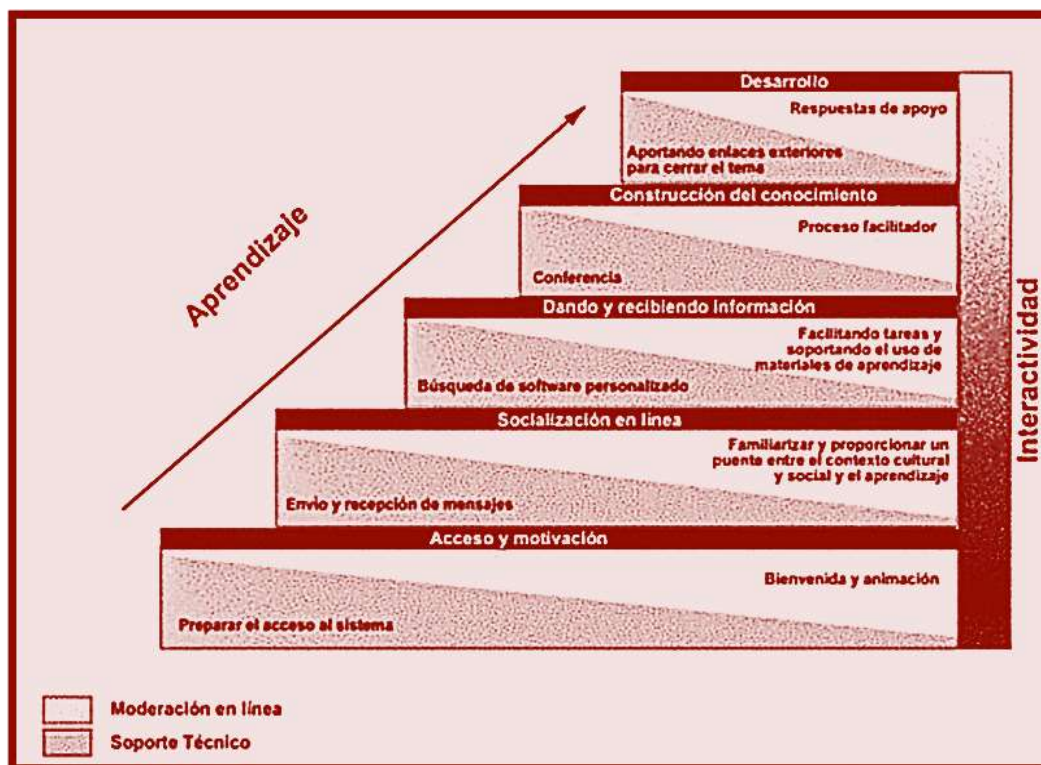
Aprendizaje

Desarrollo

Respuestas de apoyo

Aportando enlaces exteriores para cerrar el tema

Construcción del conocimiento

Proceso facilitador

Conferencia

Dando y recibiendo información

Facilitando tareas y soportando el uso de materiales de aprendizaje

Búsqueda de software personalizado

Socialización en línea

Familiarizar y proporcionar un puente entre el contexto cultural y social y el aprendizaje

Envío y recepción de mensajes

Acceso y motivación

Bienvenida y animación

Preparar el acceso al sistema

Interactividad

Moderación en línea

Soporte Técnico